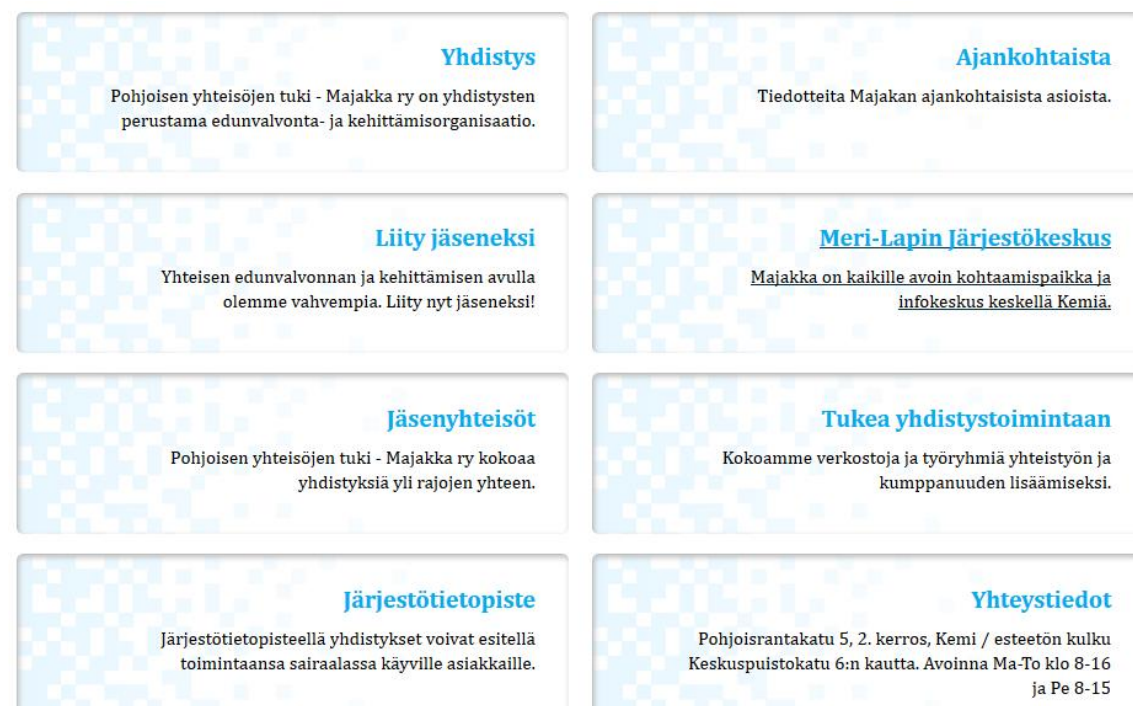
Yhdistys

Pohjoisen yhteisöjen tuki - Majakka ry on yhdistysten perustama edunvalvonta- ja kehittämisorganisaatio.

Ajankohtaista

Tiedotteita Majakan ajankohtaisista asioista.

Liity jäseneksi

Yhteisen edunvalvonnan ja kehittämisen avulla olemme vahvempia. Liity nyt jäseneksi!

Meri-Lapin Järjestökeskus

Majakka on kaikille avoin kohtaamispaikka ja infokeskus keskellä Kemiä.

Jäsenyhteisöt

Pohjoisen yhteisöjen tuki - Majakka ry kokoaa yhdistyksiä yli rajojen yhteen.

Tukea yhdistystoimintaan

Kokoamme verkostoja ja työryhmiä yhteistyön ja kumppanuuden lisäämiseksi.

Järjestötietopiste

Järjestötietopisteellä yhdistykset voivat esitellä toimintaansa sairaalassa käyville asiakkaille.

Yhteystiedot

Pohjoisrantakatu 5, 2. kerros, Kemi / esteetön kulku Keskuspuistokatu 6:n kautta. Avoinna Ma-To klo 8-16 ja Pe 8-15